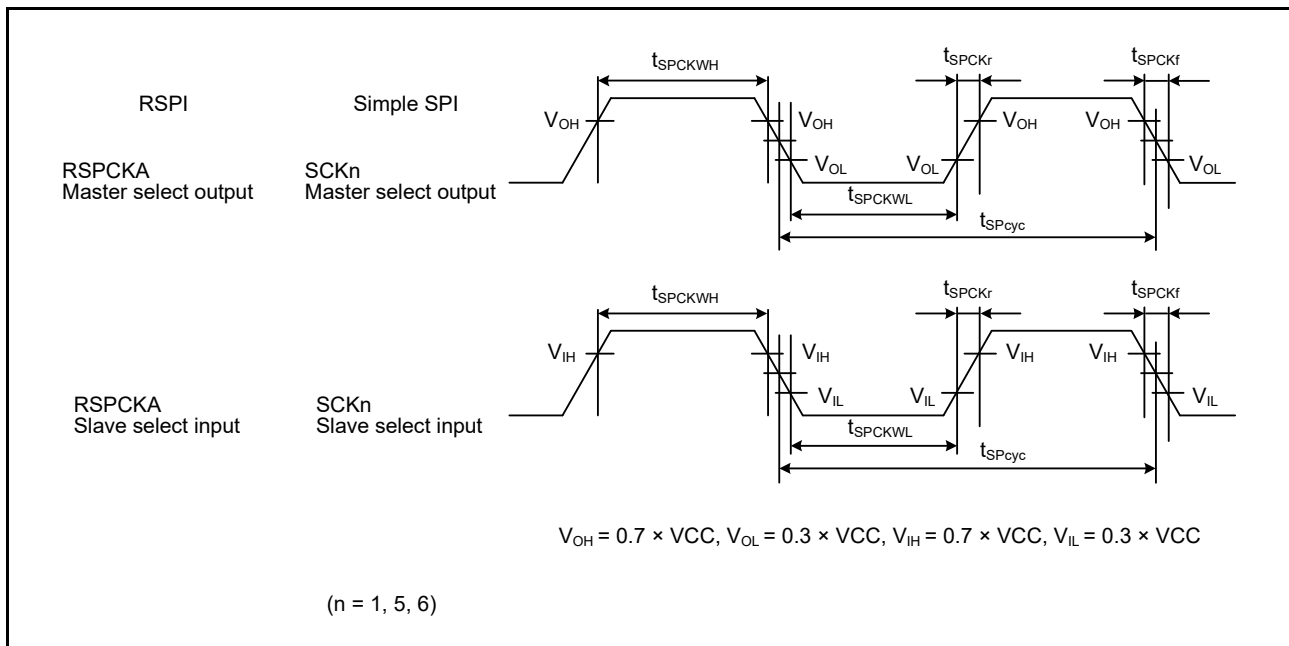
RSPI

Simple SPI

RSPCKA
Master select output

SCKn
Master select output

$t_{SPCKWH}$

$t_{SPCKr}$

$t_{SPCKf}$

$V_{OH}$

$V_{OH}$

$V_{OH}$

$V_{OH}$

$V_{OL}$

$V_{OL}$

$V_{OL}$

$t_{SPCKWL}$

$t_{SPcyc}$

RSPCKA
Slave select input

SCKn
Slave select input

$t_{SPCKWH}$

$t_{SPCKr}$

$t_{SPCKf}$

$V_{IH}$

$V_{IH}$

$V_{IH}$

$V_{IH}$

$V_{IL}$

$V_{IL}$

$V_{IL}$

$t_{SPCKWL}$

$t_{SPcyc}$

$V_{OH}$ = 0.7 × VCC, $V_{OL}$ = 0.3 × VCC, $V_{IH}$ = 0.7 × VCC, $V_{IL}$ = 0.3 × VCC

(n = 1, 5, 6)